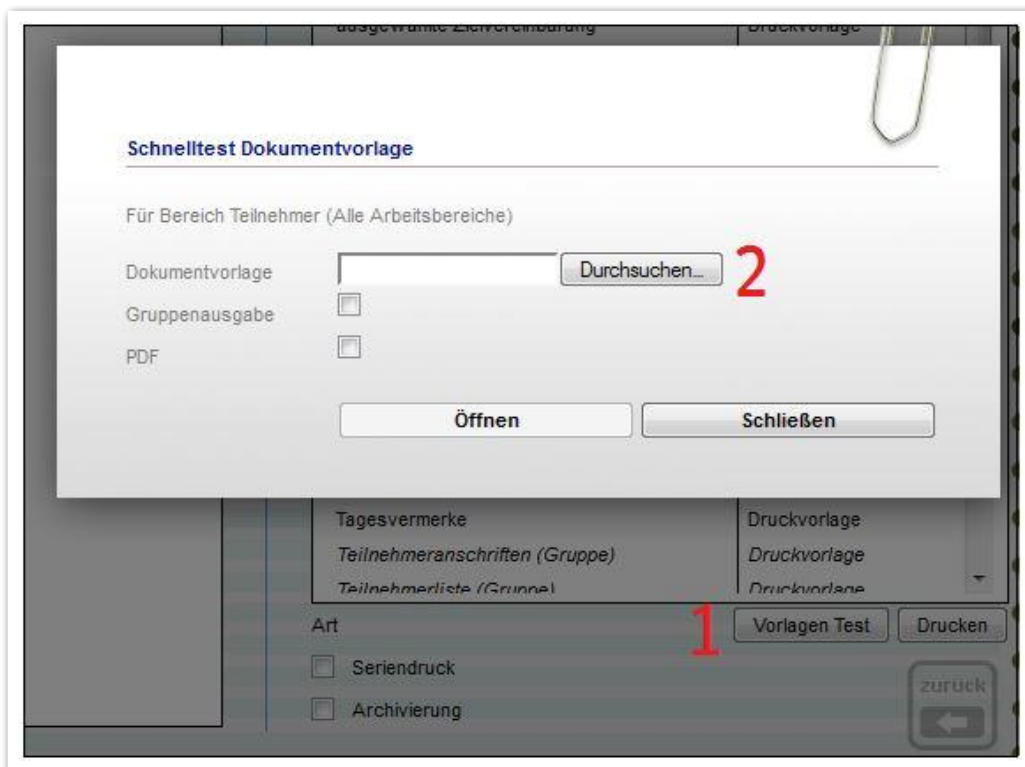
ausgewählte Zielvereinbarung | Druckvorlage

Schnelltest Dokumentvorlage

Für Bereich Teilnehmer (Alle Arbeitsbereiche)

Dokumentvorlage
Durchsuchen...
2
Gruppenausgabe
PDF

Öffnen
Schließen

Tagesvermerke | Druckvorlage
Teilnehmeranschriften (Gruppe) | Druckvorlage
Teilnehmerliste (Gruppe) | Druckvorlage

Art
1
Vorlagen Test
Drucken
Seriendruck
Archivierung
zurück